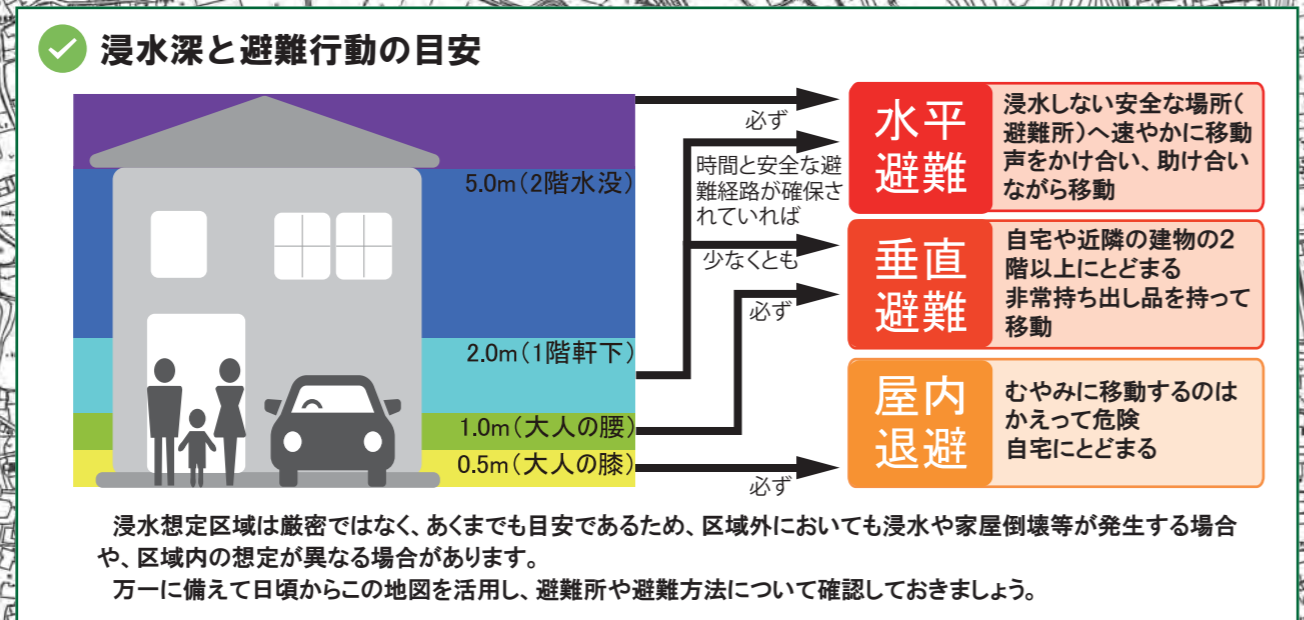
浸水深と避難行動の目安

5.0m（2階水没）

2.0m（1階軒下）

1.0m（大人の腰）

0.5m（大人の膝）

必ず

時間と安全な避難経路が確保されていれば

少なくとも

必ず

必ず

水平避難

浸水しない安全な場所（避難所）へ速やかに移動
声をかけ合い、助け合いながら移動

垂直避難

自宅や近隣の建物の2階以上にとどまる
非常持ち出し品を持って移動

屋内退避

むやみに移動するのはかえって危険
自宅にとどまる

浸水想定区域は厳密ではなく、あくまでも目安であるため、区域外においても浸水や家屋倒壊等が発生する場合や、区域内の想定が異なる場合があります。

万一に備えて日頃からこの地図を活用し、避難所や避難方法について確認しておきましょう。